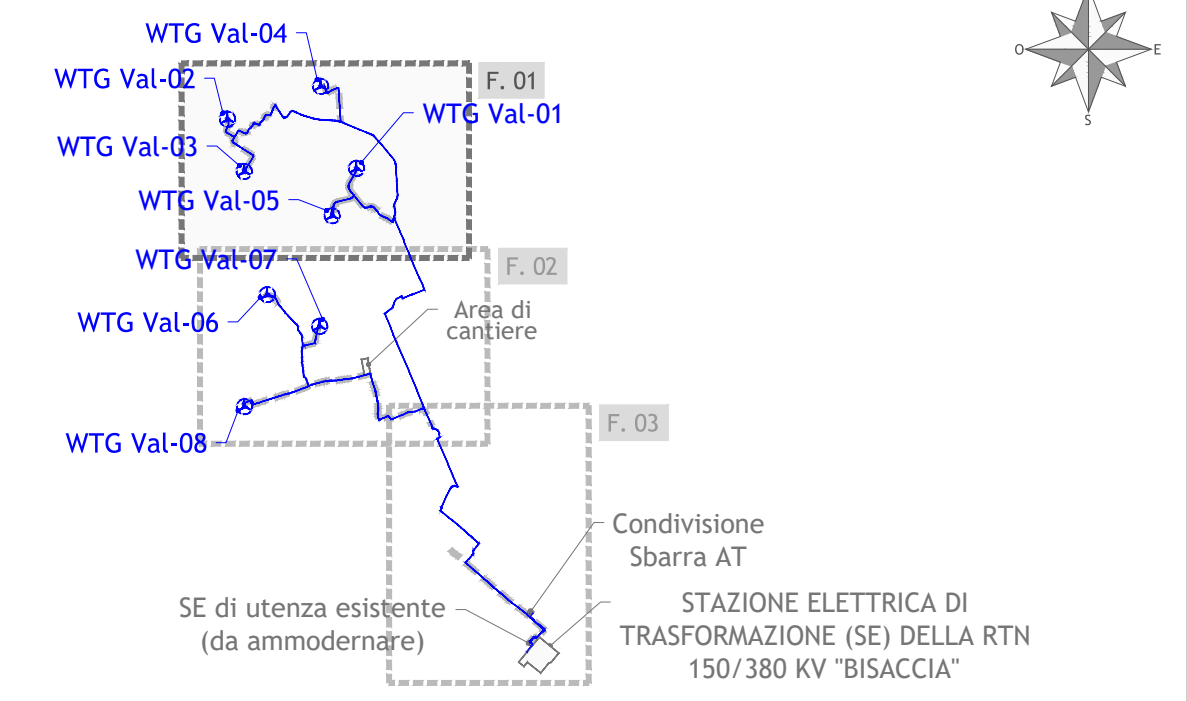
WTG Val-04

WTG Val-02

F. 01

WTG Val-01

WTG Val-03

WTG Val-05

WTG Val-07

F. 02

Area di cantiere

WTG Val-06

WTG Val-08

F. 03

Condivisione Sbarra AT

SE di utenza esistente (da ammodernare)

STAZIONE ELETTRICA DI TRASFORMAZIONE (SE) DELLA RTN 150/380 KV "BISACCIA"

O

E

S